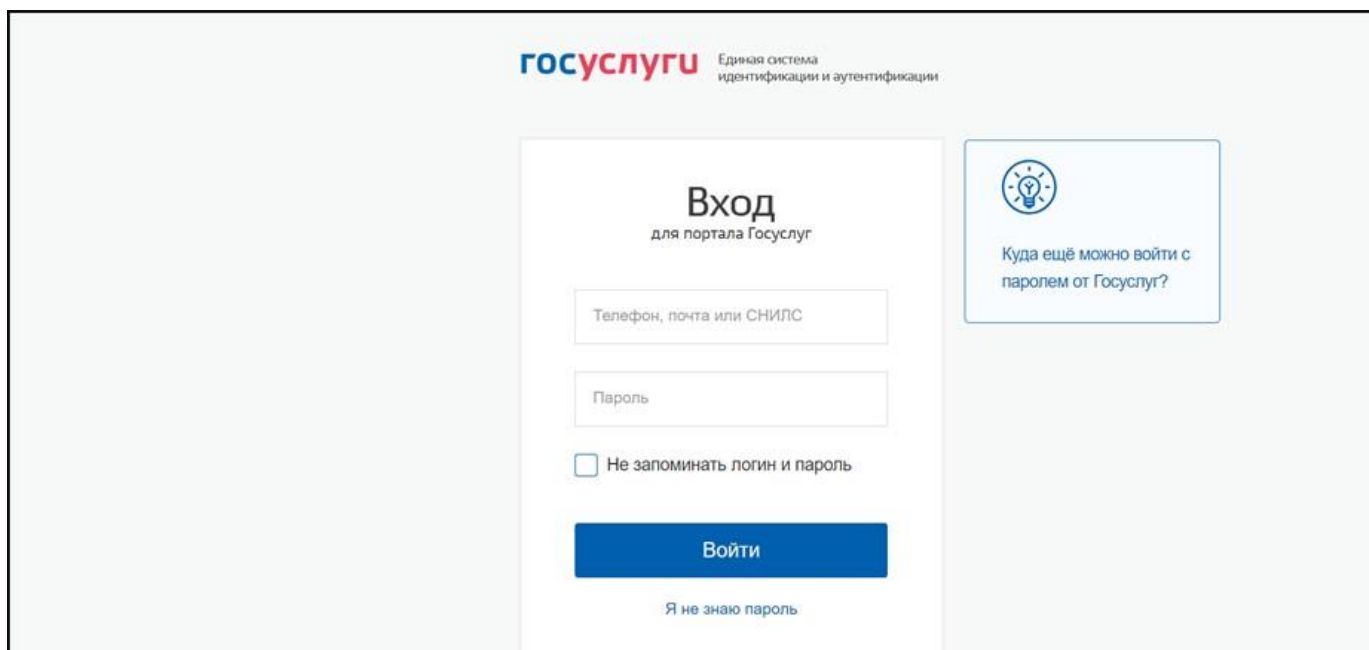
госуслуги Единая система идентификации и аутентификации

Вход
для портала Госуслуг

Телефон, почта или СНИЛС

Пароль

Не запоминать логин и пароль

Войти

Я не знаю пароль

Куда ещё можно войти с паролем от Госуслуг?